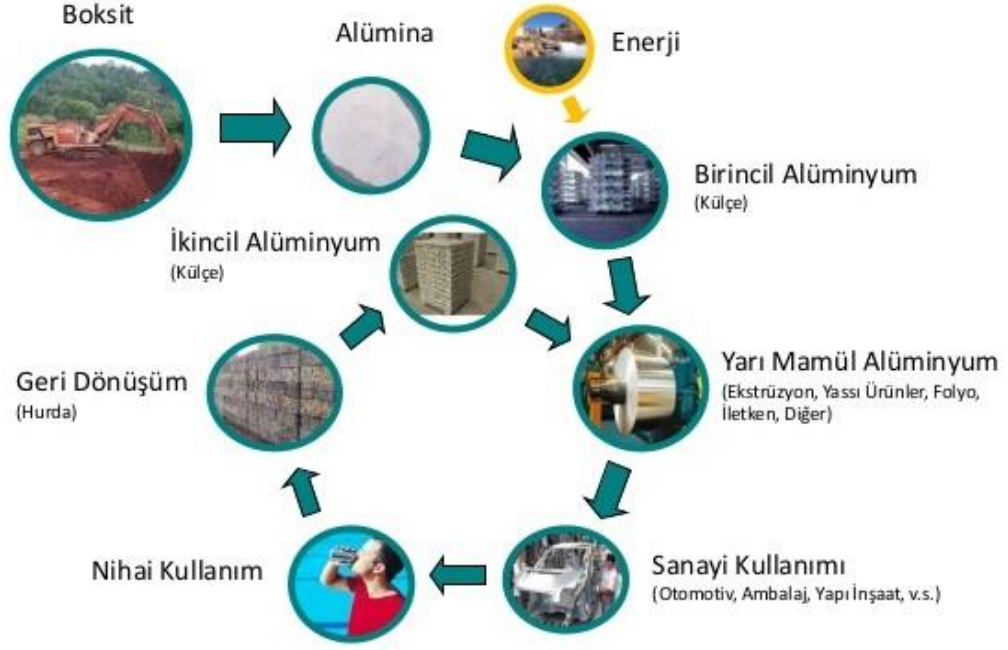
Boksit

Alümina

Enerji

Birincil Alüminyum
(Külçe)

İkincil Alüminyum
(Külçe)

Yarı Mamül Alüminyum
(Ekstrüzyon, Yassı Ürünler, Folyo, İletken, Diğer)

Geri Dönüşüm
(Hurda)

Sanayi Kullanımı
(Otomotiv, Ambalaj, Yapı İnşaat, v.s.)

Nihai Kullanım